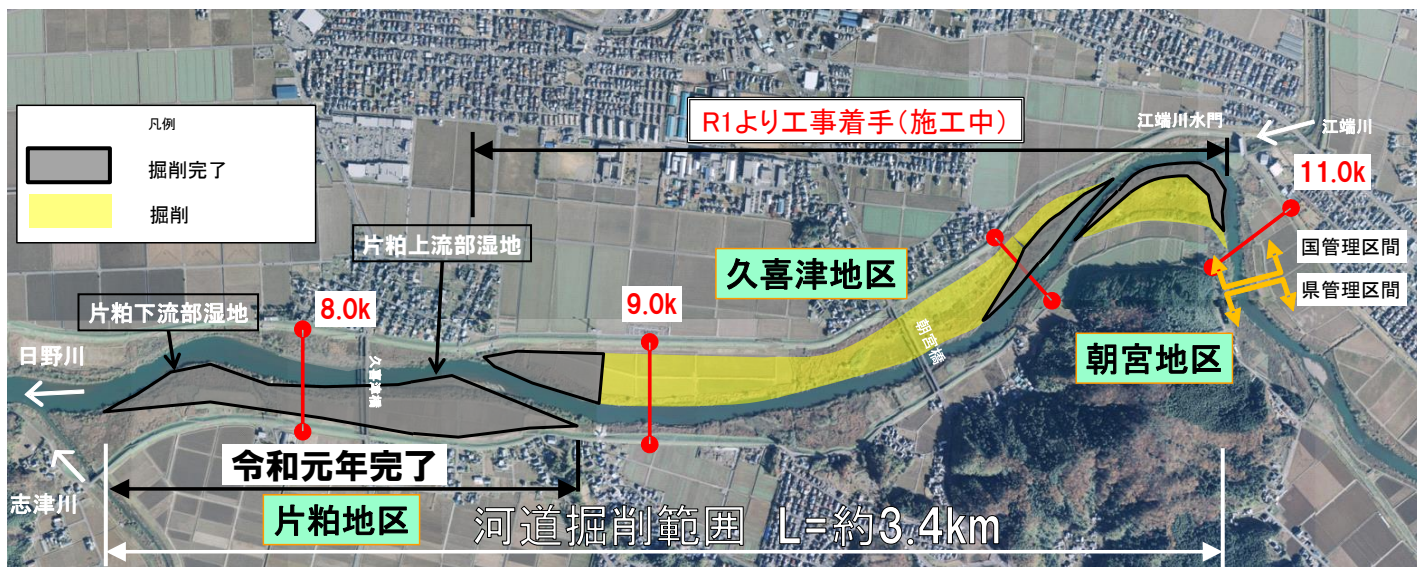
凡例

掘削完了

掘削

R1より工事着手(施工中)

江端川水門

江端川

11.0k

片粕上流部湿地

久喜津地区

国管理区間

県管理区間

片粕下流部湿地

8.0k

9.0k

朝宮橋

日野川

久喜津橋

朝宮地区

令和元年完了

志津川

片粕地区

河道掘削範囲 L=約3.4km